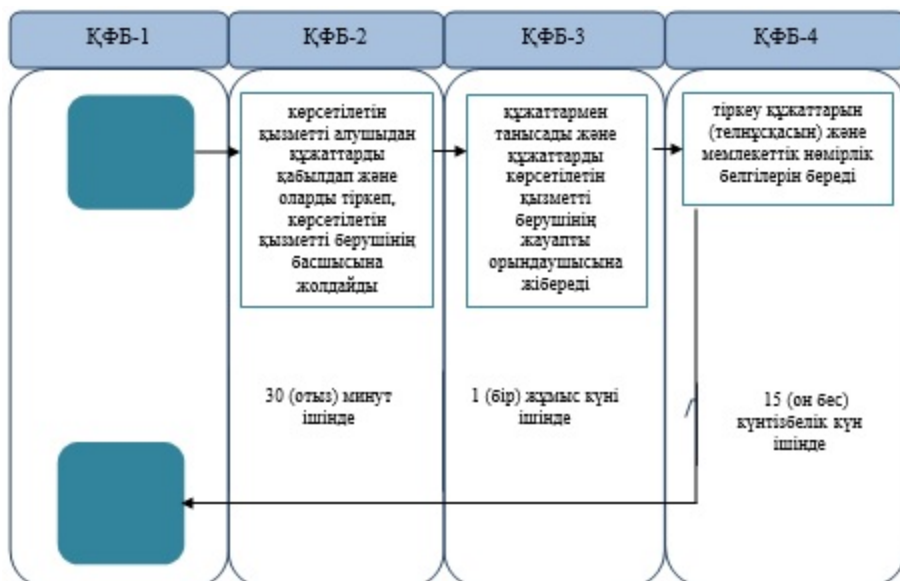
ҚФБ-1

ҚФБ-2

ҚФБ-3

ҚФБ-4

көрсетілетін қызметті алушыдан құжаттарды қабылдап және оларды тіркеп, көрсетілетін қызметті берушінің басшысына жолдайды

құжаттармен танысады және құжаттарды көрсетілетін қызметті берушінің жауапты орындаушысына жібереді

тіркеу құжаттарын (телнұсқасын) және мемлекеттік нөмірлік белгілерін береді

30 (отыз) минут ішінде

1 (бір) жұмыс күні ішінде

15 (он бес) күнтізбелік күн ішінде